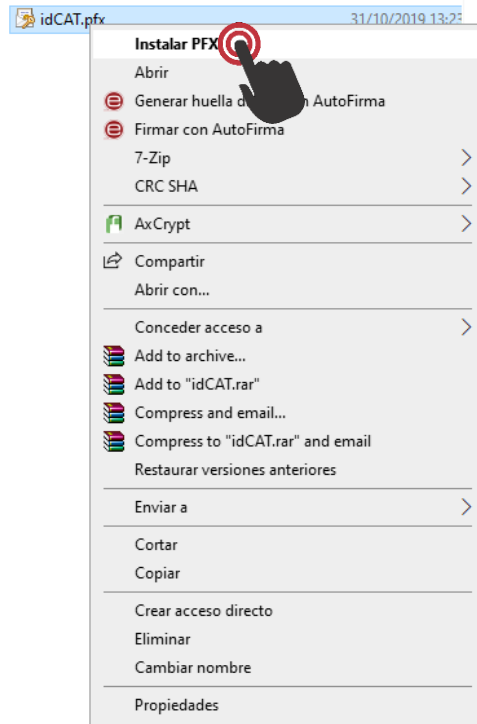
idCAT.pfx 31/10/2019 13:2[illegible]

Instalar PFX
Abrir
Generar huella d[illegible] AutoFirma
Firmar con AutoFirma
7-Zip
CRC SHA
AxCrypt
Compartir
Abrir con...
Conceder acceso a
Add to archive...
Add to "idCAT.rar"
Compress and email...
Compress to "idCAT.rar" and email
Restaurar versiones anteriores
Enviar a
Cortar
Copiar
Crear acceso directo
Eliminar
Cambiar nombre
Propiedades